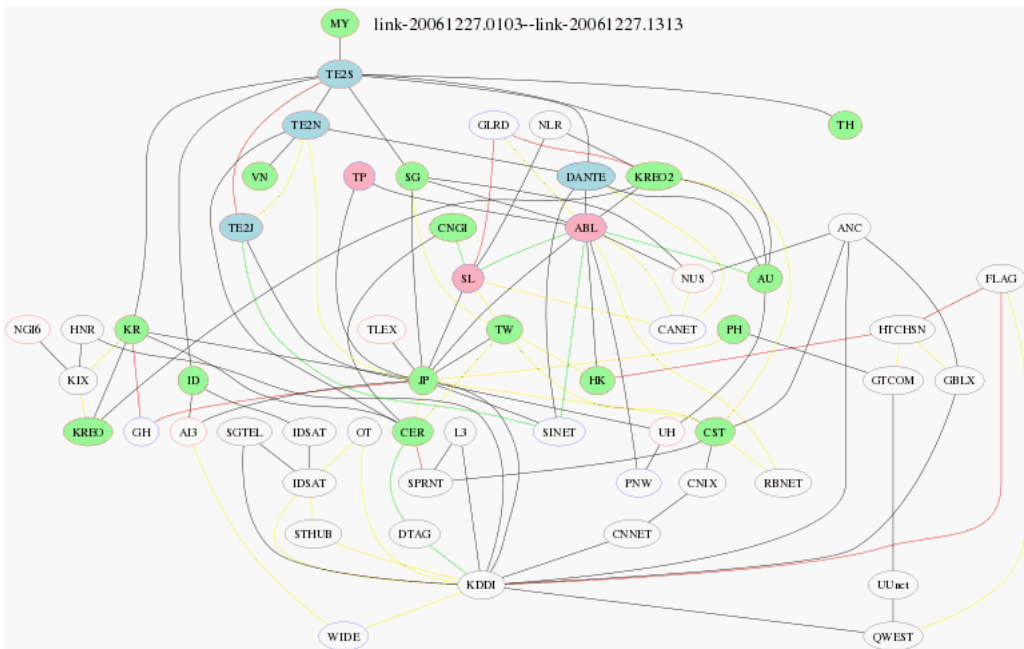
MY
link-20061227.0103--link-20061227.1313

TE2S
TE2N
TH
GLRD
NLR
VN
TP
SG
DANTE
KREO2
TE2J
CNGI
ABL
ANC
SL
NUS
AU
FLAG
NGI6
HNR
KR
TLEX
TW
PH
CANET
HTCHSN
KIX
ID
JP
HK
GTCOM
GBLX
KREO
GH
AI3
SGTEL
IDSAT
OT
CER
L3
SINET
UH
CST
IDSAT
SPRNT
PNW
CNIX
RBNET
STHUB
DTAG
CNNET
KDDI
UUnet
WIDE
QWEST